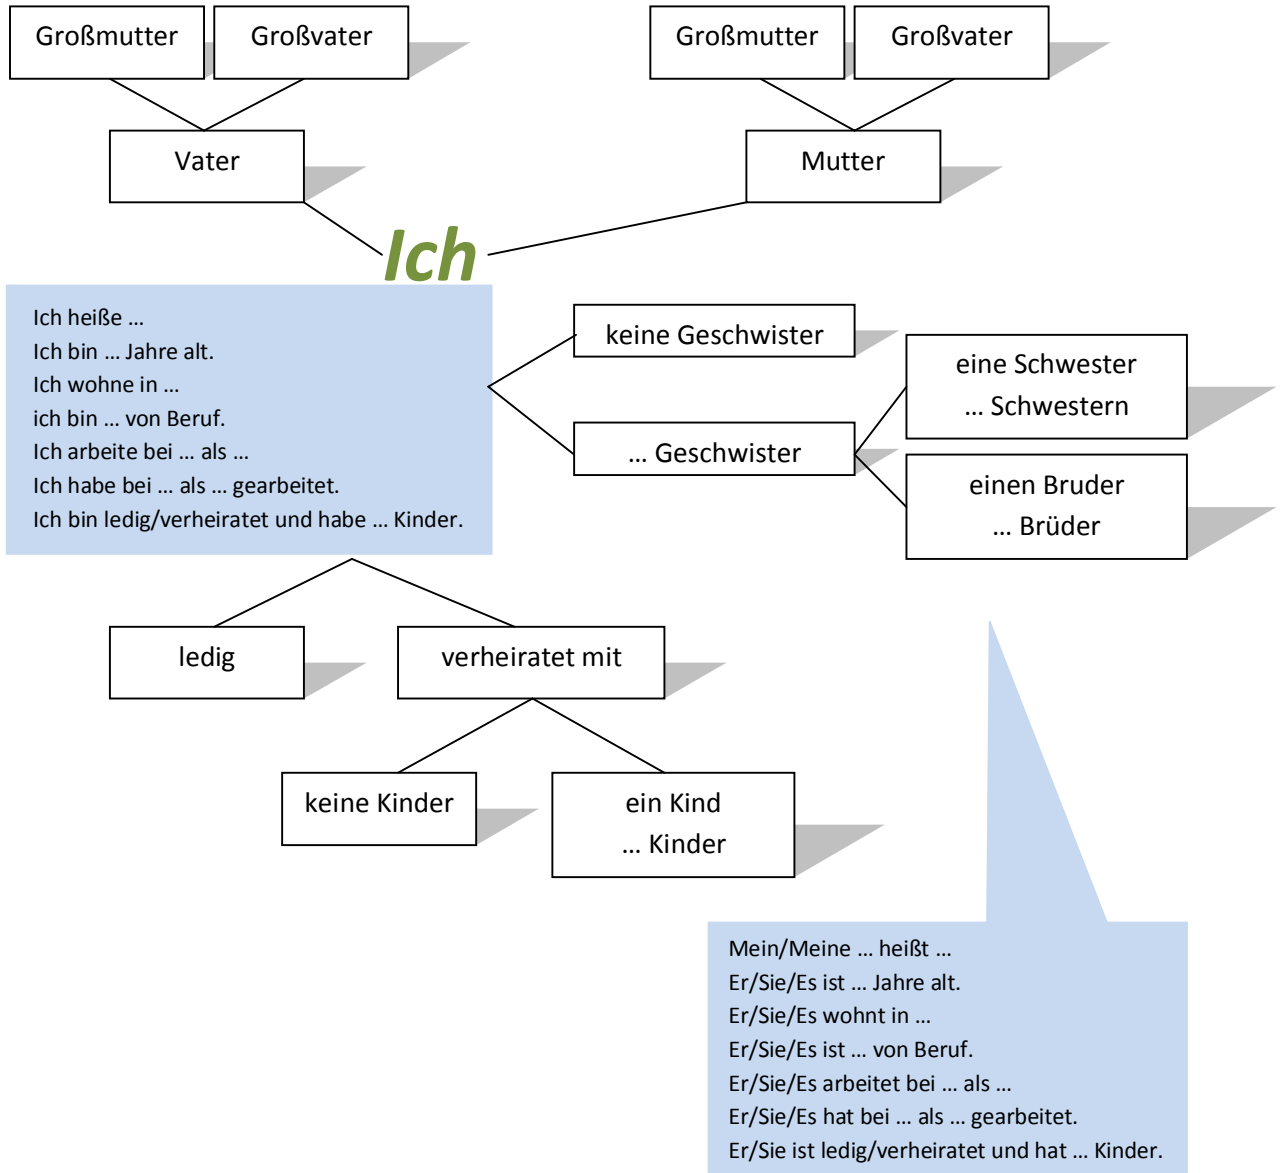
Großmutter

Großvater

Großmutter

Großvater

Vater

Mutter

Ich

Ich heiße …
Ich bin … Jahre alt.
Ich wohne in …
ich bin … von Beruf.
Ich arbeite bei … als …
Ich habe bei … als … gearbeitet.
Ich bin ledig/verheiratet und habe … Kinder.

keine Geschwister

… Geschwister

eine Schwester
… Schwestern

einen Bruder
… Brüder

ledig

verheiratet mit

keine Kinder

ein Kind
… Kinder

Mein/Meine … heißt …
Er/Sie/Es ist … Jahre alt.
Er/Sie/Es wohnt in …
Er/Sie/Es ist … von Beruf.
Er/Sie/Es arbeitet bei … als …
Er/Sie/Es hat bei … als … gearbeitet.
Er/Sie ist ledig/verheiratet und hat … Kinder.